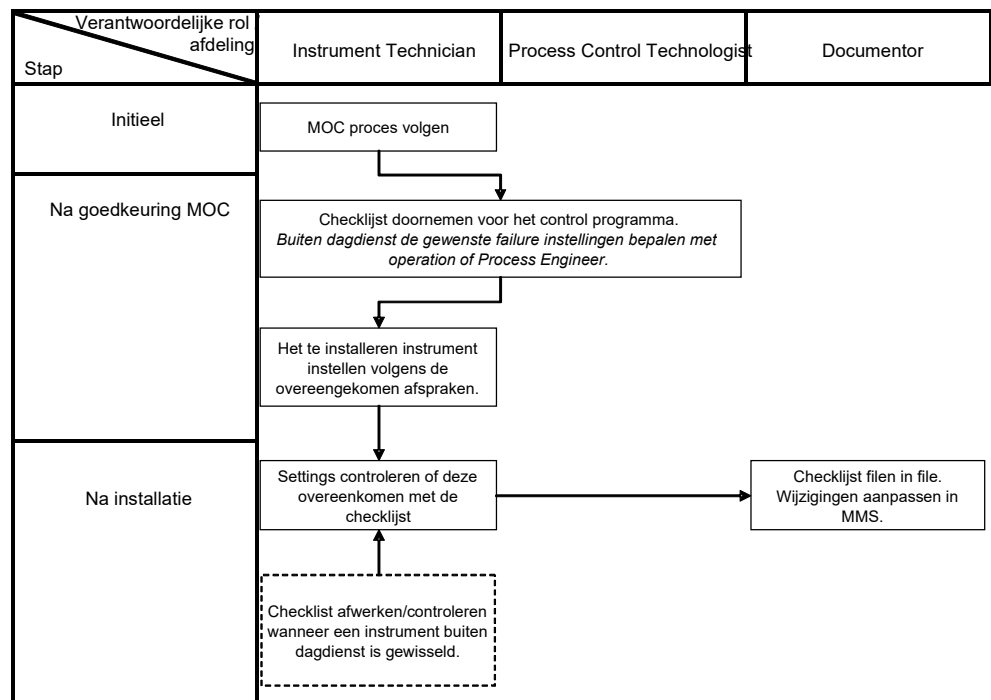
Verantwoordelijke rol afdeling

Stap

Instrument Technician

Process Control Technologist

Documentor

Initieel

MOC proces volgen

Na goedkeuring MOC

Checklijst doornemen voor het control programma. *Buiten dagdienst de gewenste failure instellingen bepalen met operation of Process Engineer.*

Het te installeren instrument instellen volgens de overeengekomen afspraken.

Na installatie

Settings controleren of deze overeenkomen met de checklijst

Checklijst filen in file. Wijzigingen aanpassen in MMS.

Checklist afwerken/controleren wanneer een instrument buiten dagdienst is gewisseld.